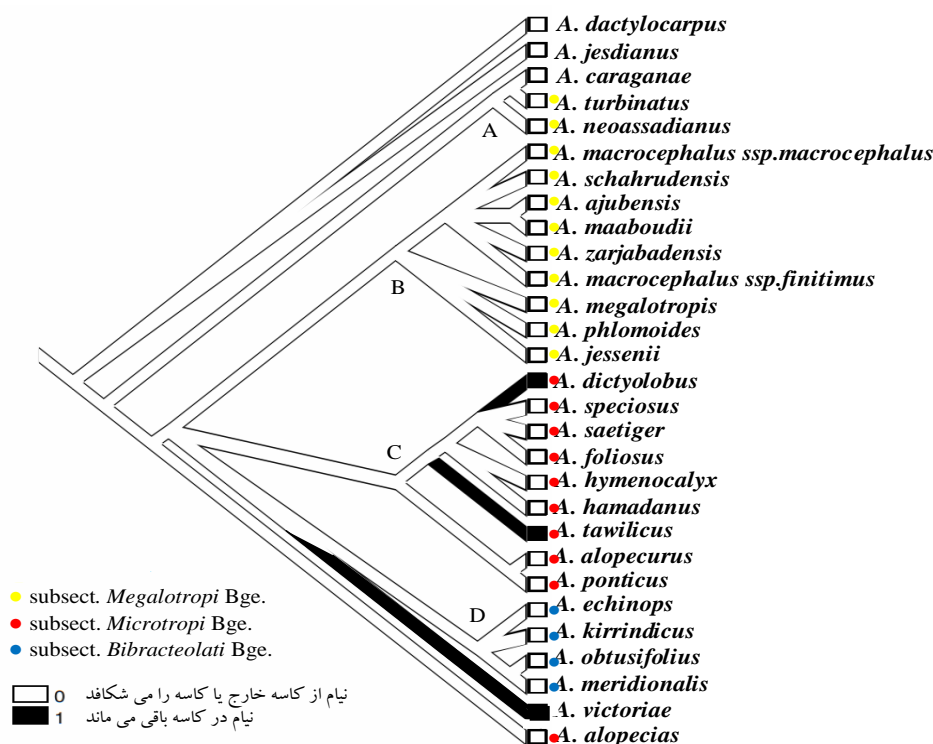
A. dactylocarpus
A. jesdianus
A. caraganae
A. turbinatus
A. neoassadianus
A. macrocephalus ssp.macrocephalus
A. schahrudensis
A. ajubensis
A. maaboudii
A. zarjabadensis
A. macrocephalus ssp.finitimus
A. megalotropis
A. phlomoides
A. jessenii
A. dictyolobus
A. speciosus
A. saetiger
A. foliosus
A. hymenocalyx
A. hamadanus
A. tawilicus
A. alopecurus
A. ponticus
A. echinops
A. kirrindicus
A. obtusifolius
A. meridionalis
A. victoriae
A. alopecias

A
B
C
D

subsect. Megalotropi Bge.
subsect. Microtropi Bge.
subsect. Bibracteolati Bge.

0 نیام از کاسه خارج یا کاسه را می شکافد
1 نیام در کاسه باقی می ماند